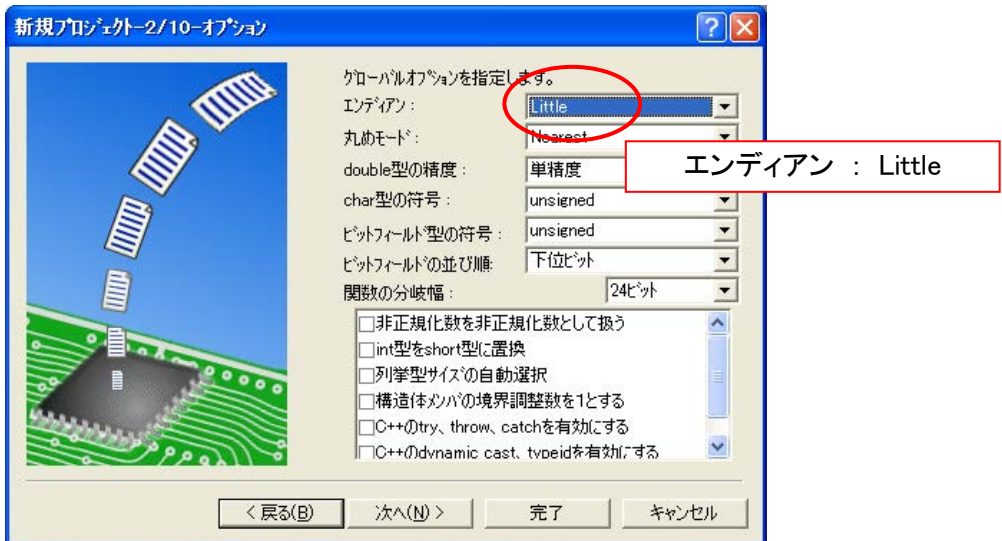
新規プロジェクト-2/10-オプション

グローバルオプションを指定します。

エンディアン : Little

丸めモード : Nearest

double型の精度 : 単精度

char型の符号 : unsigned

ビットフィールド型の符号 : unsigned

ビットフィールドの並び順 : 下位ビット

関数の分岐幅 : 24ビット

☐非正規化数を非正規化数として扱う
☐int型をshort型に置換
☐列挙型サイズの自動選択
☐構造体メンバの境界調整数を1とする
☐C++のtry、throw、catchを有効にする
☐C++のdynamic cast、typeidを有効にする

エンディアン : Little

< 戻る(B) 次へ(N) > 完了 キャンセル